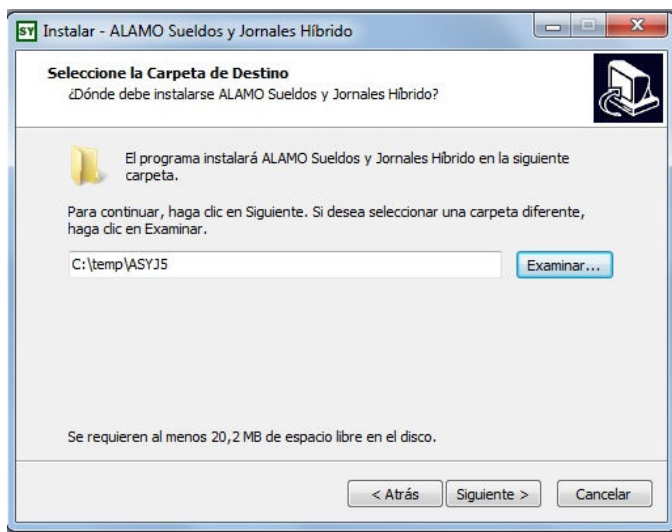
SY Instalar - ALAMO Sueldos y Jornales Híbrido

Seleccione la Carpeta de Destino
¿Dónde debe instalarse ALAMO Sueldos y Jornales Híbrido?

El programa instalará ALAMO Sueldos y Jornales Híbrido en la siguiente carpeta.

Para continuar, haga clic en Siguiente. Si desea seleccionar una carpeta diferente, haga clic en Examinar.

C:\temp\ASYJ5

Examinar...

Se requieren al menos 20,2 MB de espacio libre en el disco.

< Atrás

Siguiente >

Cancelar